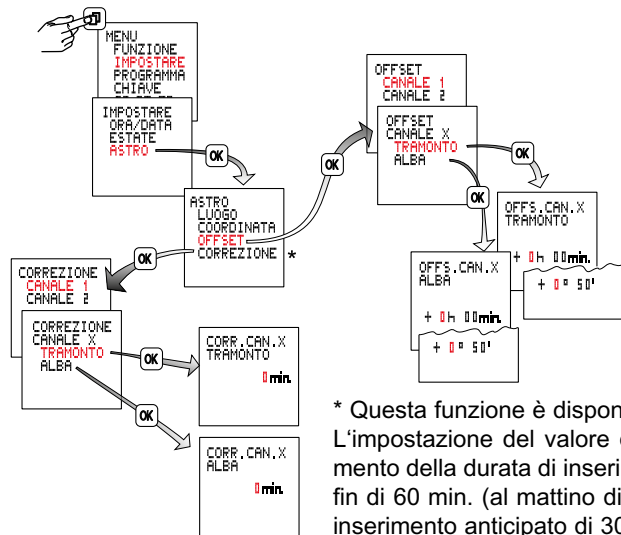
MENU
FUNZIONE
IMPOSTARE
PROGRAMMA
CHIAVE

IMPOSTARE
ORA/DATA
ESTATE
ASTRO

OK

ASTRO
LUOGO
COORDINATA
OFFSET
CORREZIONE *

OK

OFFSET
CANALE 1
CANALE 2

OFFSET
CANALE X
TRAMONTO
ALBA

OK

OK

OFFS.CAN.X
TRAMONTO

+ 0h 00min.

+ 0° 50'

OFFS.CAN.X
ALBA

+ 0h 00min.

+ 0° 50'

OK

CORREZIONE
CANALE 1
CANALE 2

CORREZIONE
CANALE X
TRAMONTO
ALBA

OK

CORR.CAN.X
TRAMONTO

0min.

OK

CORR.CAN.X
ALBA

0min.

* Questa funzione è dispon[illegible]
L'impostazione del valore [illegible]
mento della durata di inseri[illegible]
fin di 60 min. (al mattino di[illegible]
inserimento anticipato di 30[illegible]